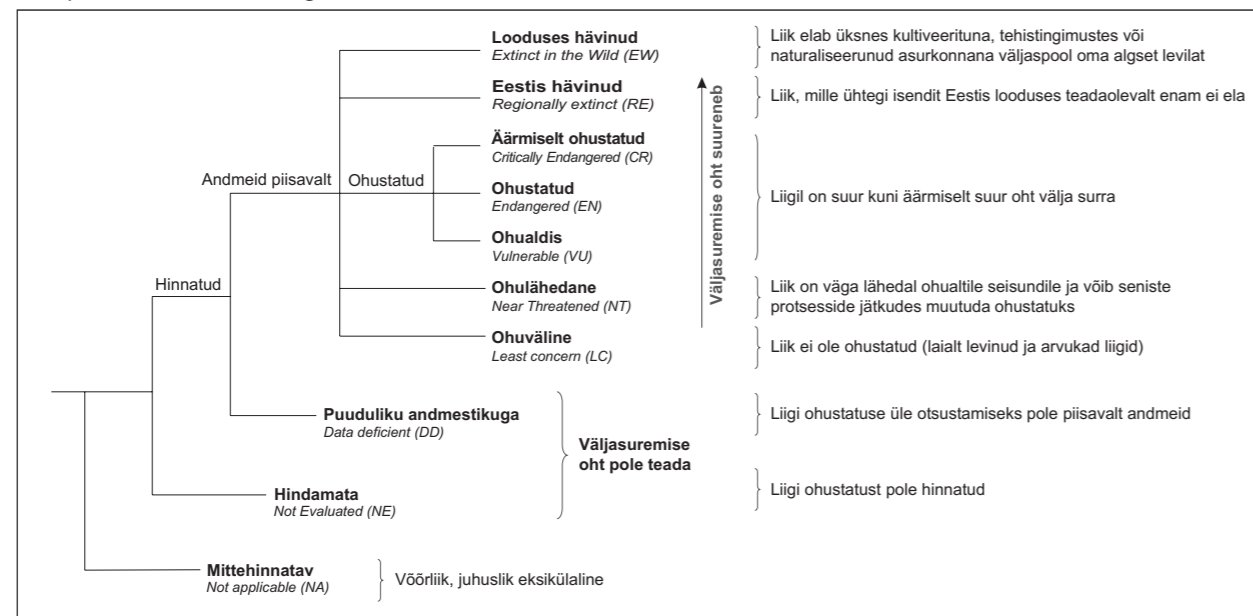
Looduses hävinud
Extinct in the Wild (EW)

Liik elab üksnes kultiveerituna, tehistingimustes või naturaliseerunud asurkonnana väljaspool oma algset levilat

Eestis hävinud
Regionally extinct (RE)

Liik, mille ühtegi isendit Eestis looduses teadaolevalt enam ei ela

Väljasuremise oht suureneb

Andmeid piisavalt

Ohustatud

Äärmiselt ohustatud
Critically Endangered (CR)

Ohustatud
Endangered (EN)

Ohualdis
Vulnerable (VU)

Liigil on suur kuni äärmiselt suur oht välja surra

Hinnatud

Ohulähedane
Near Threatened (NT)

Liik on väga lähedal ohualtile seisundile ja võib seniste protsesside jätkudes muutuda ohustatuks

Ohuväline
Least concern (LC)

Liik ei ole ohustatud (laialt levinud ja arvukad liigid)

Puuduliku andmestikuga
Data deficient (DD)

Liigi ohustatuse üle otsustamiseks pole piisavalt andmeid

Väljasuremise oht pole teada

Hindamata
Not Evaluated (NE)

Liigi ohustatust pole hinnatud

Mittehinnatav
Not applicable (NA)

Võõrliik, juhuslik eksikülaline